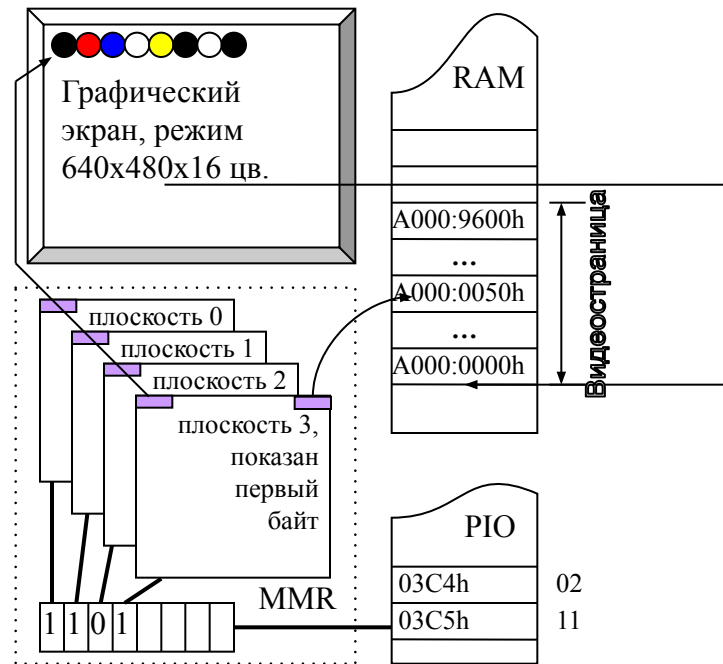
Графический экран, режим 640x480x16 цв.

RAM

A000:9600h

...

A000:0050h

...

A000:0000h

Видеостраница

плоскость 0

плоскость 1

плоскость 2

плоскость 3, показан первый байт

PIO

03C4h 02

03C5h 11

MMR

1 1 0 1